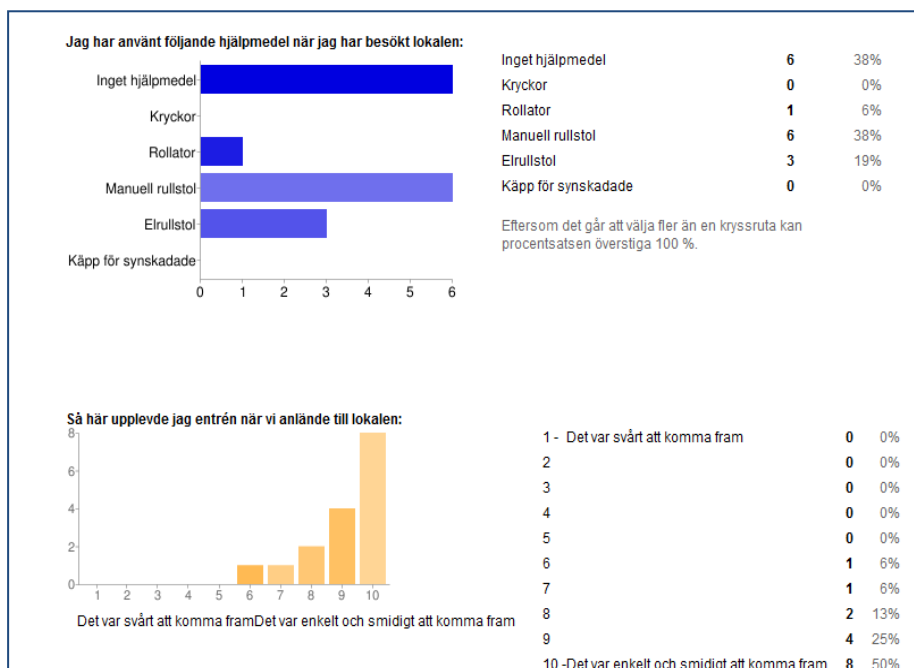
Jag har använt följande hjälpmedel när jag har besökt lokalen:

Inget hjälpmedel
Kryckor
Rollator
Manuell rullstol
Elrullstol
Käpp för synskadade

0 1 2 3 4 5 6

| | | |
|---|---|---|
| Inget hjälpmedel | 6 | 38% |
| Kryckor | 0 | 0% |
| Rollator | 1 | 6% |
| Manuell rullstol | 6 | 38% |
| Elrullstol | 3 | 19% |
| Käpp för synskadade | 0 | 0% |

Eftersom det går att välja fler än en kryssruta kan procentsatsen överstiga 100 %.

Så här upplevde jag entrén när vi anlände till lokalen:

8
6
4
2
0
1 2 3 4 5 6 7 8 9 10

Det var svårt att komma framDet var enkelt och smidigt att komma fram

| | | |
|---|---|---|
| 1 - Det var svårt att komma fram | 0 | 0% |
| 2 | 0 | 0% |
| 3 | 0 | 0% |
| 4 | 0 | 0% |
| 5 | 0 | 0% |
| 6 | 1 | 6% |
| 7 | 1 | 6% |
| 8 | 2 | 13% |
| 9 | 4 | 25% |
| 10 -Det var enkelt och smidigt att komma fram | 8 | 50% |